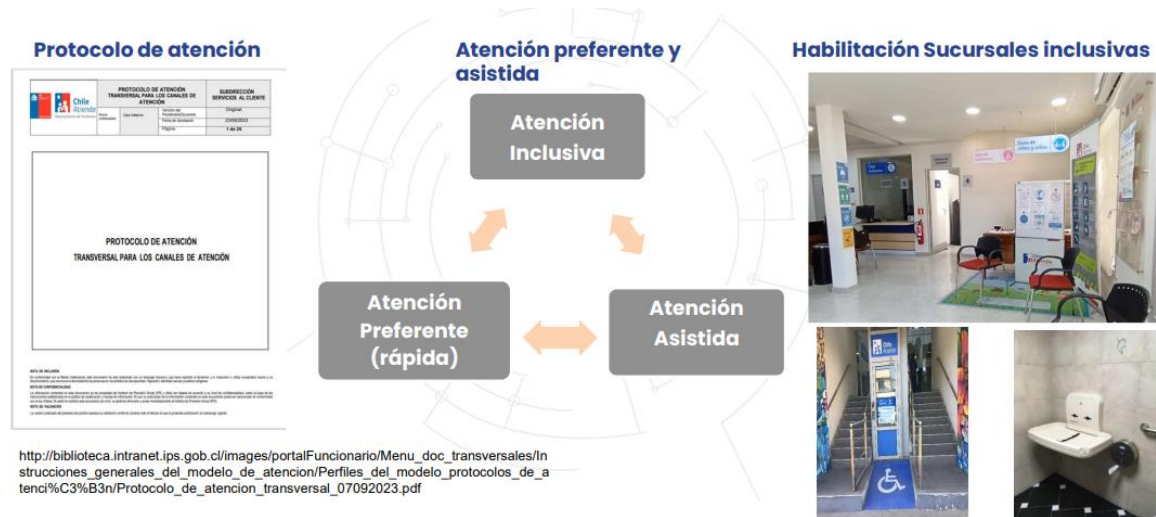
Protocolo de atención

| Chile Atiende | PROTOCOLO DE ATENCIÓN TRANSVERSAL PARA LOS CANALES DE ATENCIÓN | SUBDIRECCIÓN SERVICIOS AL CLIENTE |
|---|---|---|
| | | Original |
| | | 07/09/2023 |
| | Página | 1 de 28 |

PROTOCOLO DE ATENCIÓN
TRANSVERSAL PARA LOS CANALES DE ATENCIÓN

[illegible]

Atención preferente y asistida

Atención Inclusiva

Atención Preferente (rápida)

Atención Asistida

Habilitación Sucursales inclusivas

http://biblioteca.intranet.ips.gob.cl/images/portalFuncionario/Menu_doc_transversales/Instrucciones_generales_del_modelo_de_atencion/Perfiles_del_modelo_protocolos_de_atenci%C3%B3n/Protocolo_de_atencion_transversal_07092023.pdf